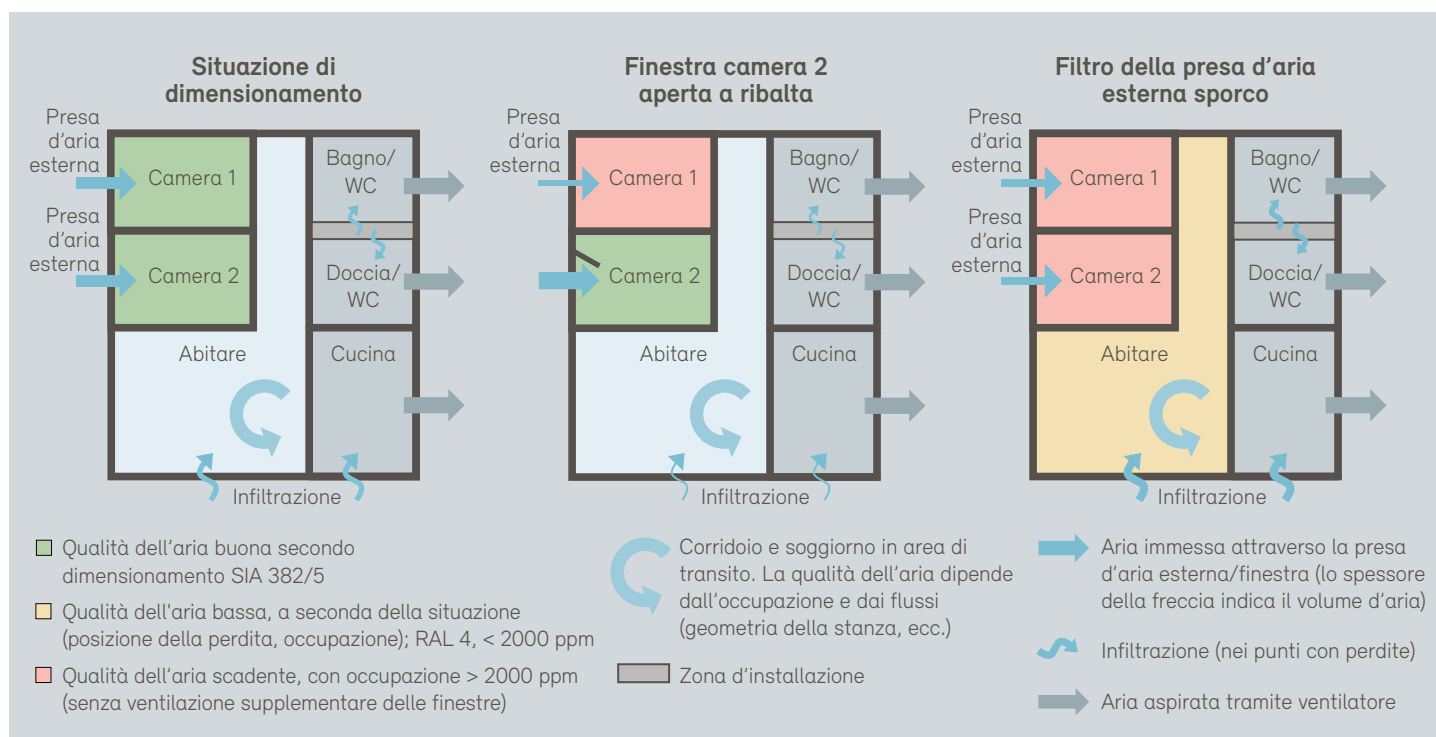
Situazione di dimensionamento

Presa d’aria esterna
Camera 1
Presa d’aria esterna
Camera 2
Bagno/ WC
Doccia/ WC
Abitare
Cucina
Infiltrazione

Finestra camera 2 aperta a ribalta

Presa d’aria esterna
Camera 1
Camera 2
Bagno/ WC
Doccia/ WC
Abitare
Cucina
Infiltrazione

Filtro della presa d’aria esterna sporco

Presa d’aria esterna
Camera 1
Presa d’aria esterna
Camera 2
Bagno/ WC
Doccia/ WC
Abitare
Cucina
Infiltrazione

Qualità dell’aria buona secondo dimensionamento SIA 382/5

Qualità dell'aria bassa, a seconda della situazione (posizione della perdita, occupazione); RAL 4, < 2000 ppm

Qualità dell’aria scadente, con occupazione > 2000 ppm (senza ventilazione supplementare delle finestre)

Corridoio e soggiorno in area di transito. La qualità dell’aria dipende dall’occupazione e dai flussi (geometria della stanza, ecc.)

Zona d’installazione

Aria immessa attraverso la presa d’aria esterna/finestra (lo spessore della freccia indica il volume d’aria)

Infiltrazione (nei punti con perdite)

Aria aspirata tramite ventilatore